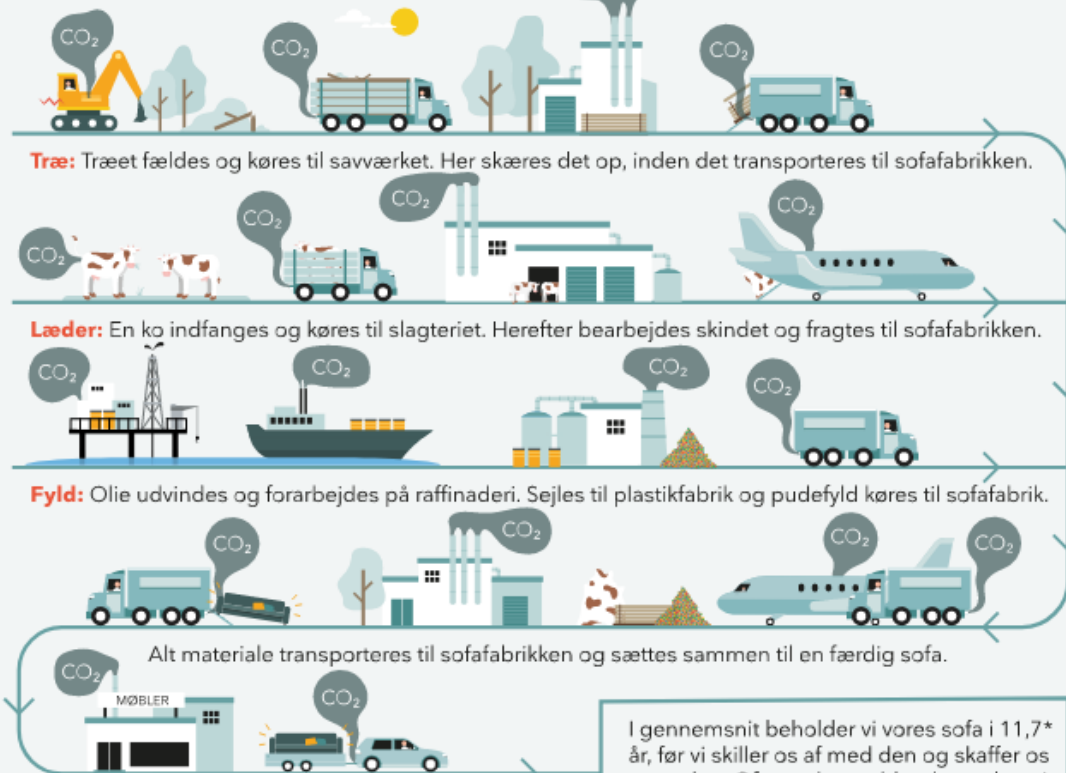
$CO_2$ $CO_2$ $CO_2$

Træ: Træet fældes og køres til savværket. Her skæres det op, inden det transporteres til sofafabrikken.

$CO_2$ $CO_2$ $CO_2$ $CO_2$

Læder: En ko indfanges og køres til slagteriet. Herefter bearbejdes skindet og fragtes til sofafabrikken.

$CO_2$ $CO_2$ $CO_2$ $CO_2$

Fyld: Olie udvindes og forarbejdes på raffinaderi. Sejles til plastikfabrik og pudefyld køres til sofafabrik.

$CO_2$ $CO_2$ $CO_2$ $CO_2$

Alt materiale transporteres til sofafabrikken og sættes sammen til en færdig sofa.

$CO_2$ MØBLER $CO_2$

I gennemsnit beholder vi vores sofa i 11,7* år, før vi skiller os af med den og skaffer os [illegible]